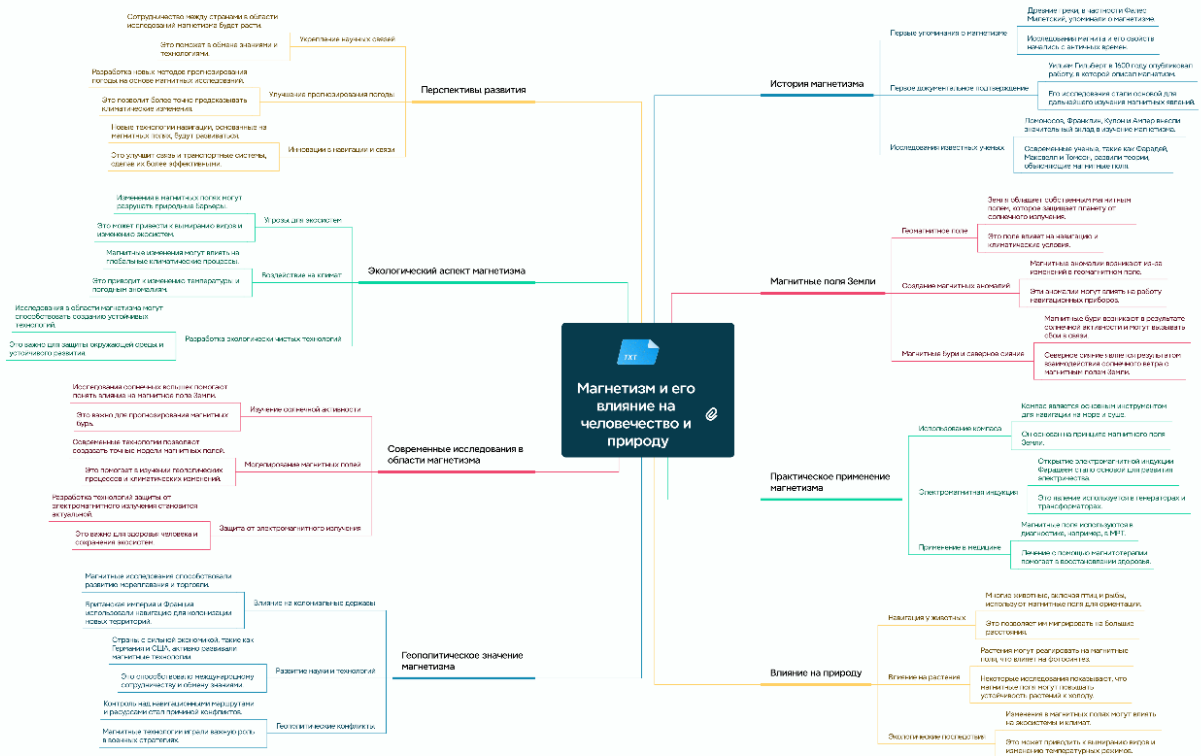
TXT

Магнетизм и его влияние на человечество и природу

История магнетизма

Первые упоминания о магнетизме

Древние греки, в частности Фалес Милетский, упоминали о магнетизме.

Исследования магнита и его свойств начались с античных времен.

Первое документальное подтверждение

Уильям Гильберт в 1600 году опубликовал работу, в которой описал магнетизм.

Его исследования стали основой для дальнейшего изучения магнитных явлений.

Исследования известных ученых

Ломоносов, Франклин, Кулон и Ампер внесли значительный вклад в изучение магнетизма.

Современные ученые, такие как Фарадей, Максвелл и Томсон, развили теории, объясняющие магнитные поля.

Магнитные поля Земли

Геомагнитное поле

Земля обладает собственным магнитным полем, которое защищает планету от солнечного излучения.

Это поле влияет на навигацию и климатические условия.

Создание магнитных аномалий

Магнитные аномалии возникают из-за изменений в геомагнитном поле.

Эти аномалии могут влиять на работу навигационных приборов.

Магнитные бури и северное сияние

Магнитные бури возникают в результате солнечной активности и могут вызывать сбои в связи.

Северное сияние является результатом взаимодействия солнечного ветра с магнитным полем Земли.

Практическое применение магнетизма

Использование компаса

Компас является основным инструментом для навигации на море и суше.

Он основан на принципе магнитного поля Земли.

Электромагнитная индукция

Открытие электромагнитной индукции Фарадеем стало основой для развития электричества.

Это явление используется в генераторах и трансформаторах.

Применение в медицине

Магнитные поля используются в диагностике, например, в МРТ.

Лечение с помощью магнитотерапии помогает в восстановлении здоровья.

Влияние на природу

Навигация у животных

Многие животные, включая птиц и рыбы, используют магнитные поля для ориентации.

Это позволяет им мигрировать на большие расстояния.

Влияние на растения

Растения могут реагировать на магнитные поля, что влияет на фотосинтез.

Некоторые исследования показывают, что магнитные поля могут повышать устойчивость растений к холоду.

Экологические последствия

Изменения в магнитных полях могут влиять на экосистемы и климат.

Это может повлиять к вымиранию видов и изменению температурных режимов.

Перспективы развития

Укрепление научных связей

Сотрудничество между странами в области исследований магнетизма будет расти.

Это поможет в обмене знаниями и технологиями.

Улучшение прогнозирования погоды

Разработка новых методов прогнозирования погоды на основе магнитных исследований.

Это позволит более точно предсказывать климатические изменения.

Инновации в навигации и связи

Новые технологии навигации, основанные на магнитных полях, будут развиваться.

Это улучшит связь и транспортные системы, сделав их более эффективными.

Экологический аспект магнетизма

Угроза для экосистем

Изменения в магнитных полях могут разрушать природные барьеры.

Это может привести к вымиранию видов и изменению экосистем.

Воздействие на климат

Магнитные изменения могут влиять на глобальные климатические процессы.

Это приводит к изменению температуры и погодным аномалиям.

Разработка экологически чистых технологий

Исследования в области магнетизма могут способствовать созданию устойчивых технологий.

Это важно для защиты окружающей среды и устойчивого развития.

Современные исследования в области магнетизма

Изучение солнечной активности

Исследования солнечных вспышек помогают понять влияние на магнитное поле Земли.

Это важно для прогнозирования магнитных бурь.

Моделирование магнитных полей

Современные технологии позволяют создавать точные модели магнитных полей.

Это помогает в изучении геологических процессов и климатических изменений.

Защита от электромагнитного излучения

Разработка технологий защиты от электромагнитного излучения становится актуальной.

Это важно для здоровья человека и сохранения экосистем.

Геополитическое значение магнетизма

Влияние на колониальные державы

Магнитные исследования способствовали развитию мореплавания и торговли.

Британская империя и Франция использовали навигацию для колонизации новых территорий.

Развитие науки и технологий

Страны с сильной экономикой, такие как Германия и США, активно развивали магнитные технологии.

Это способствовало международному сотрудничеству и обмену знаниями.

Геополитические конфликты

Контроль над навигационными маршрутами и ресурсами стал причиной конфликтов.

Магнитные технологии играли важную роль в военных стратегиях.